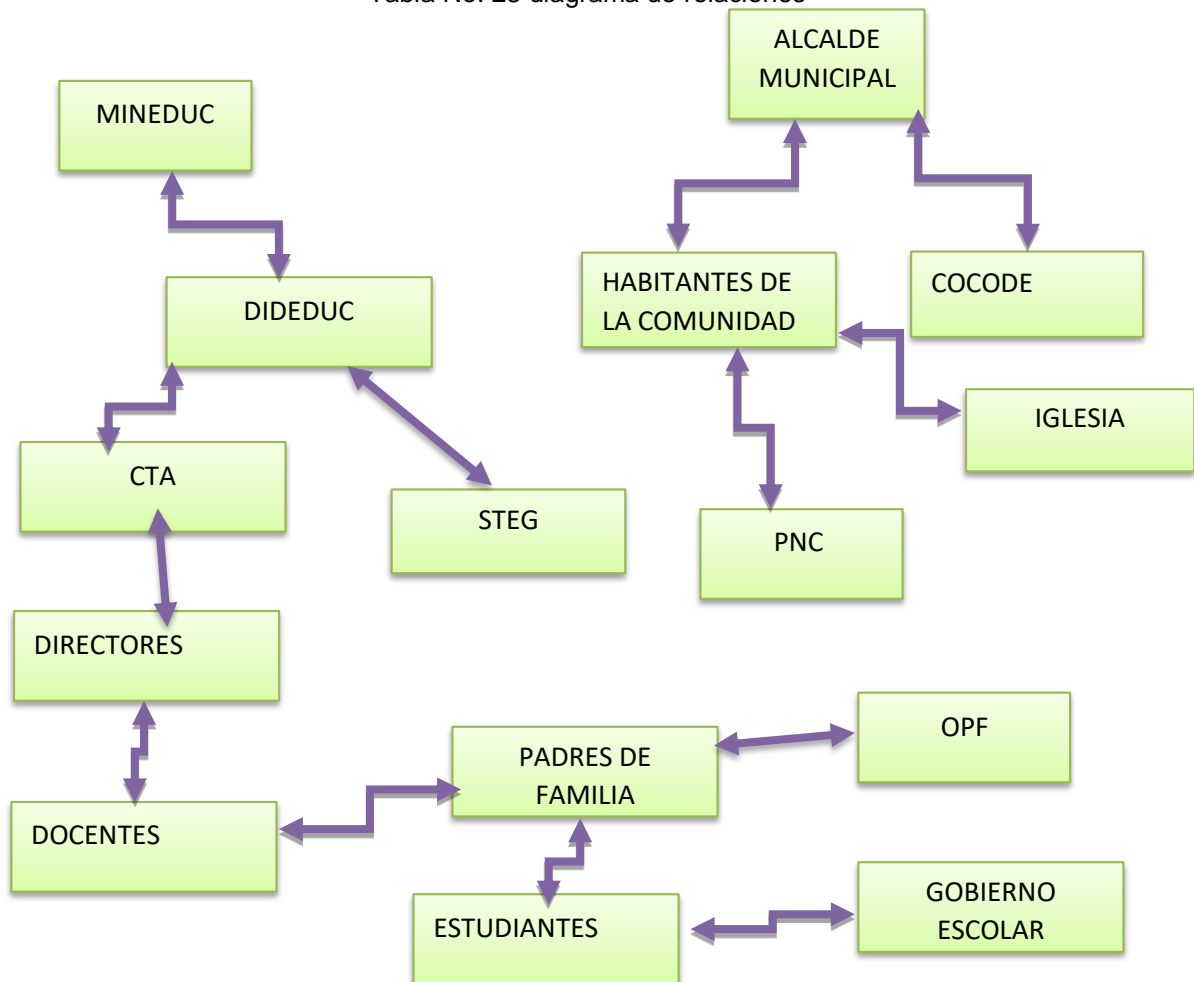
Tabla No. 25 diagrama de relaciones

MINEDUC

DIDEDUC

CTA

STEG

DIRECTORES

DOCENTES

PADRES DE FAMILIA

OPF

ESTUDIANTES

GOBIERNO ESCOLAR

ALCALDE MUNICIPAL

HABITANTES DE LA COMUNIDAD

COCODE

IGLESIA

PNC